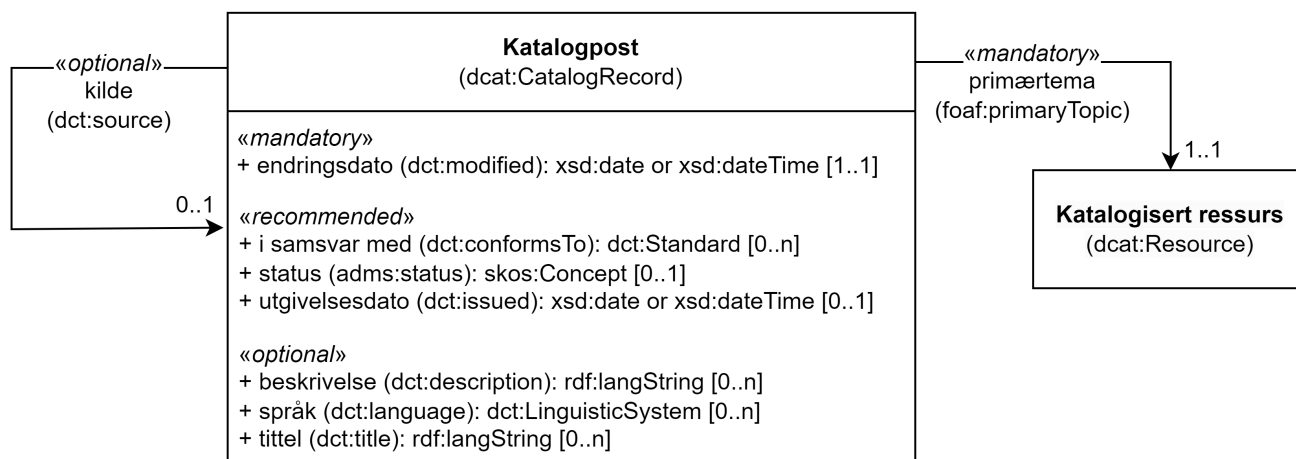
«optional»
kilde
(dct:source)

0..1

**Katalogpost**
(dcat:CatalogRecord)

«mandatory»
+ endringsdato (dct:modified): xsd:date or xsd:dateTime [1..1]

«recommended»
+ i samsvar med (dct:conformsTo): dct:Standard [0..n]
+ status (adms:status): skos:Concept [0..1]
+ utgivelsesdato (dct:issued): xsd:date or xsd:dateTime [0..1]

«optional»
+ beskrivelse (dct:description): rdf:langString [0..n]
+ språk (dct:language): dct:LinguisticSystem [0..n]
+ tittel (dct:title): rdf:langString [0..n]

«mandatory»
primærtema
(foaf:primaryTopic)

1..1

**Katalogisert ressurs**
(dcat:Resource)